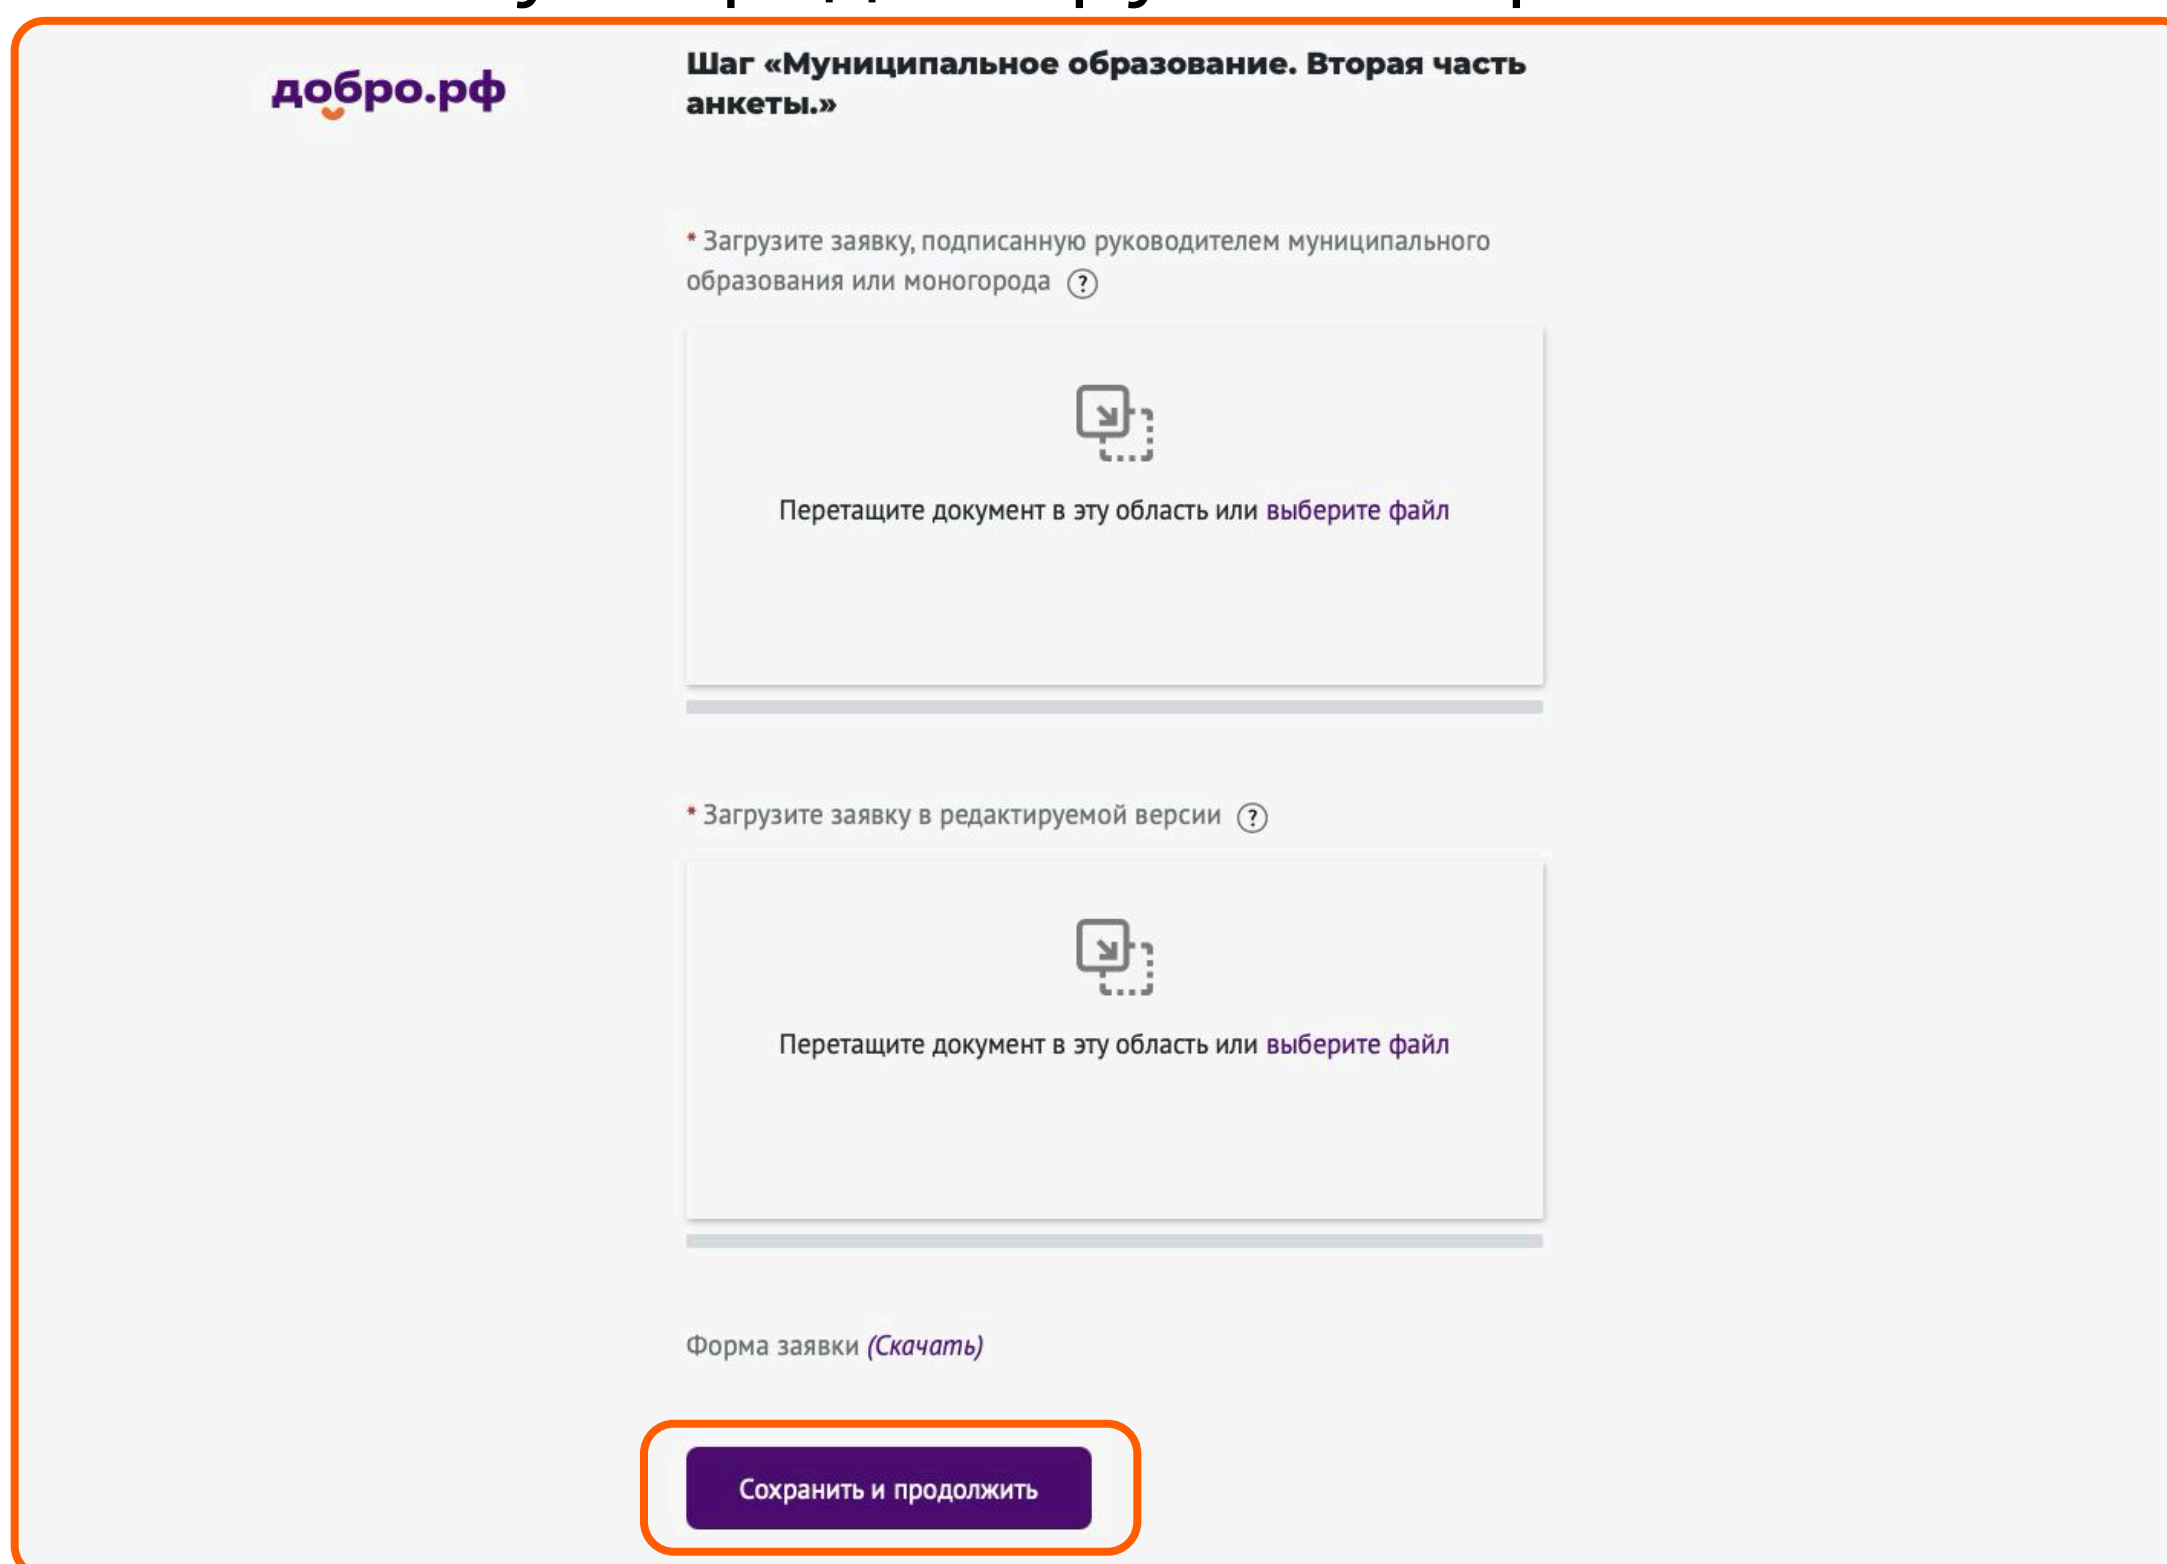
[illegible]

добро.рф

Шаг «Муниципальное образование. Вторая часть анкеты.»

* Загрузите заявку, подписанную руководителем муниципального образования или моногорода ?

Перетащите документ в эту область или выберите файл

* Загрузите заявку в редактируемой версии ?

Перетащите документ в эту область или выберите файл

Форма заявки (Скачать)

Сохранить и продолжить